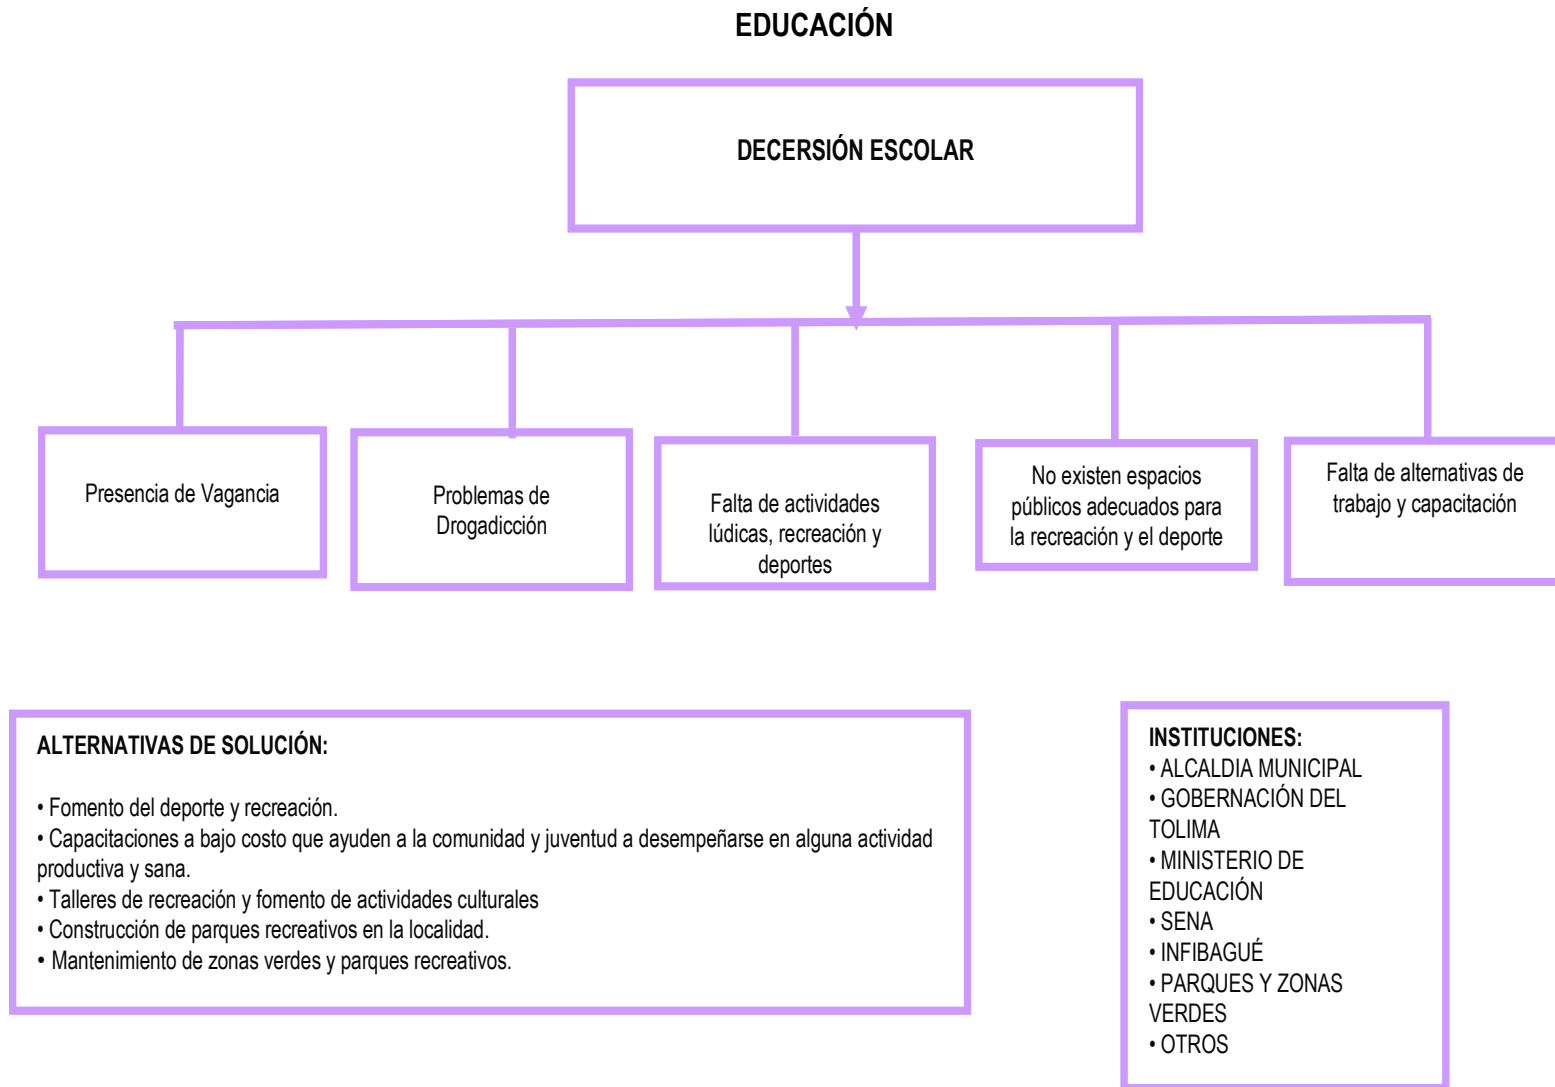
EDUCACIÓN

DECERSIÓN ESCOLAR

Presencia de Vagancia

Problemas de Drogadicción

Falta de actividades lúdicas, recreación y deportes

No existen espacios públicos adecuados para la recreación y el deporte

Falta de alternativas de trabajo y capacitación

ALTERNATIVAS DE SOLUCIÓN:

• Fomento del deporte y recreación.
• Capacitaciones a bajo costo que ayuden a la comunidad y juventud a desempeñarse en alguna actividad productiva y sana.
• Talleres de recreación y fomento de actividades culturales
• Construcción de parques recreativos en la localidad.
• Mantenimiento de zonas verdes y parques recreativos.

INSTITUCIONES:
• ALCALDIA MUNICIPAL
• GOBERNACIÓN DEL TOLIMA
• MINISTERIO DE EDUCACIÓN
• SENA
• INFIBAGUÉ
• PARQUES Y ZONAS VERDES
• OTROS